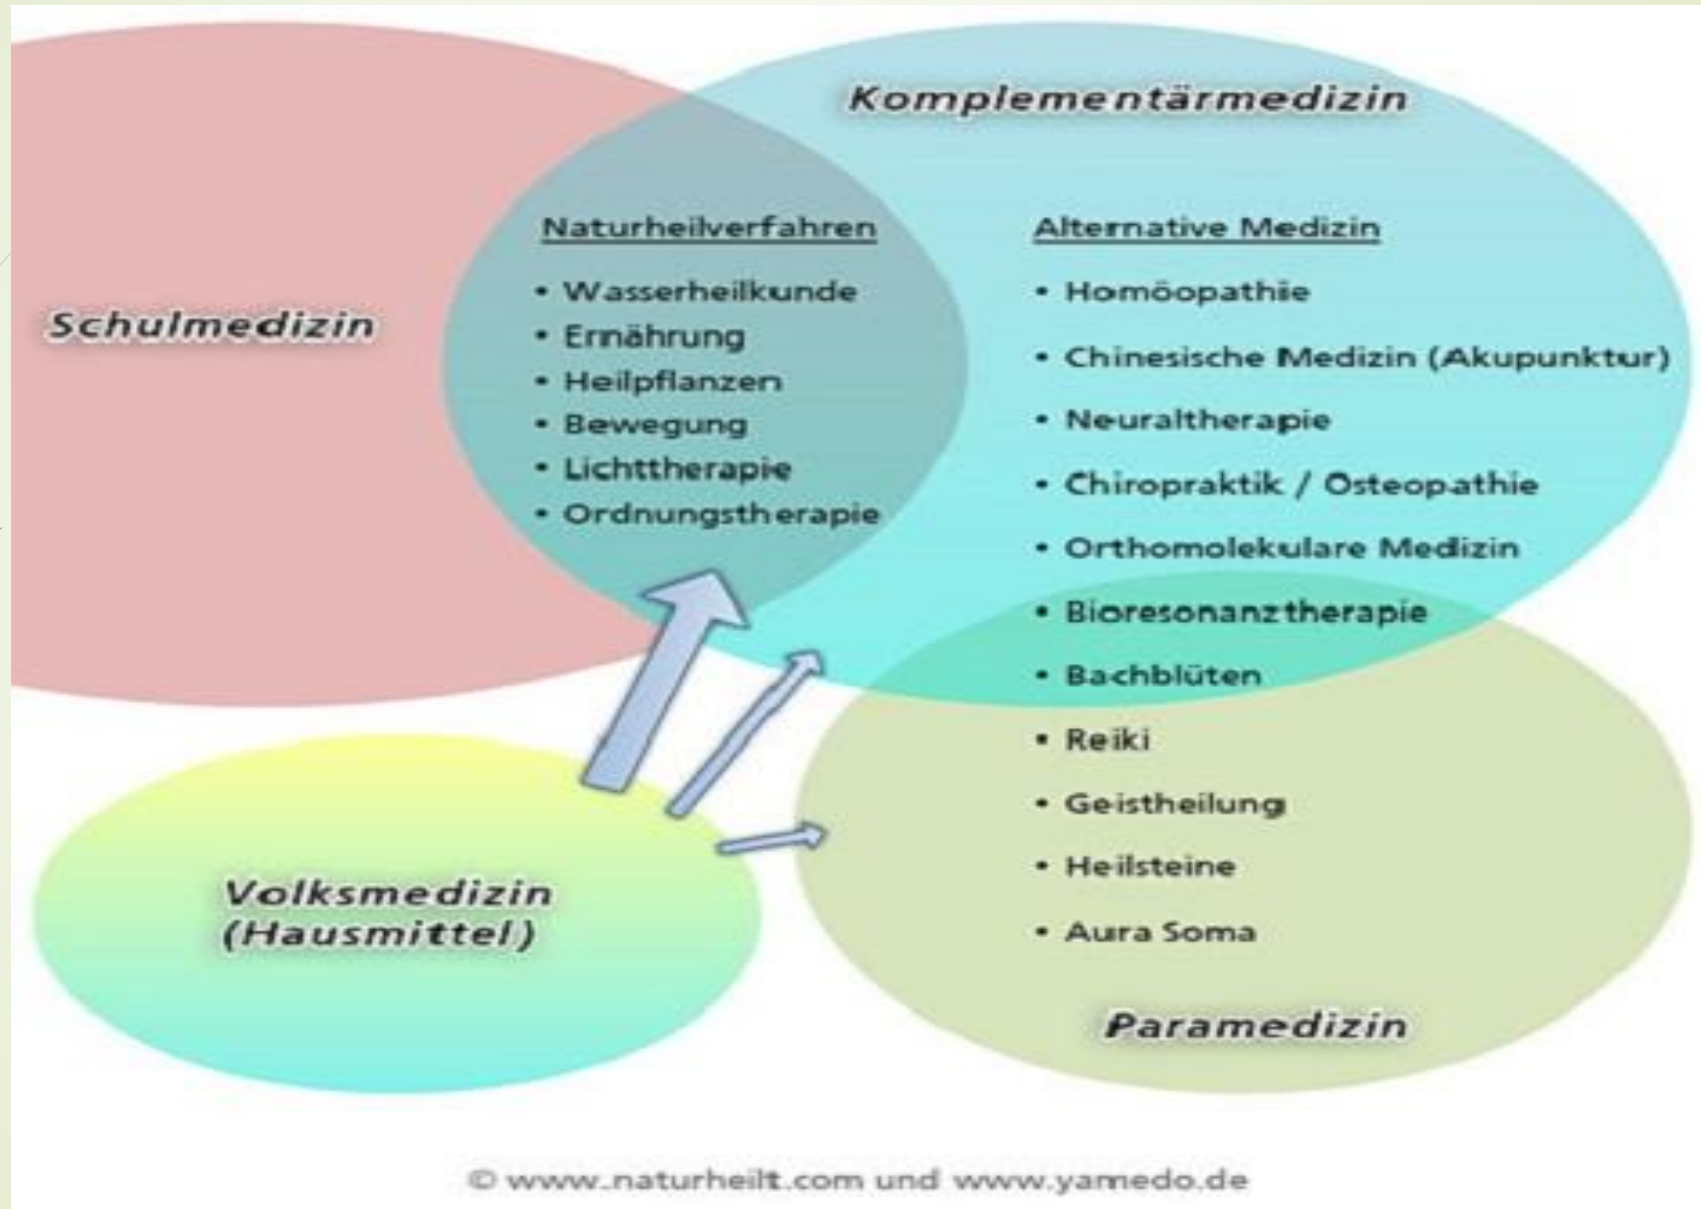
Komplementärmedizin

Schulmedizin

Naturheilverfahren
• Wasserheilkunde
• Ernährung
• Heilpflanzen
• Bewegung
• Lichttherapie
• Ordnungstherapie

Alternative Medizin
• Homöopathie
• Chinesische Medizin (Akupunktur)
• Neuraltherapie
• Chiropraktik / Osteopathie
• Orthomolekulare Medizin
• Bioresonanztherapie
• Bachblüten
• Reiki
• Geistheilung
• Heilsteine
• Aura Soma

Volksmedizin (Hausmittel)

Paramedizin

© www.naturheilt.com und www.yamedo.de